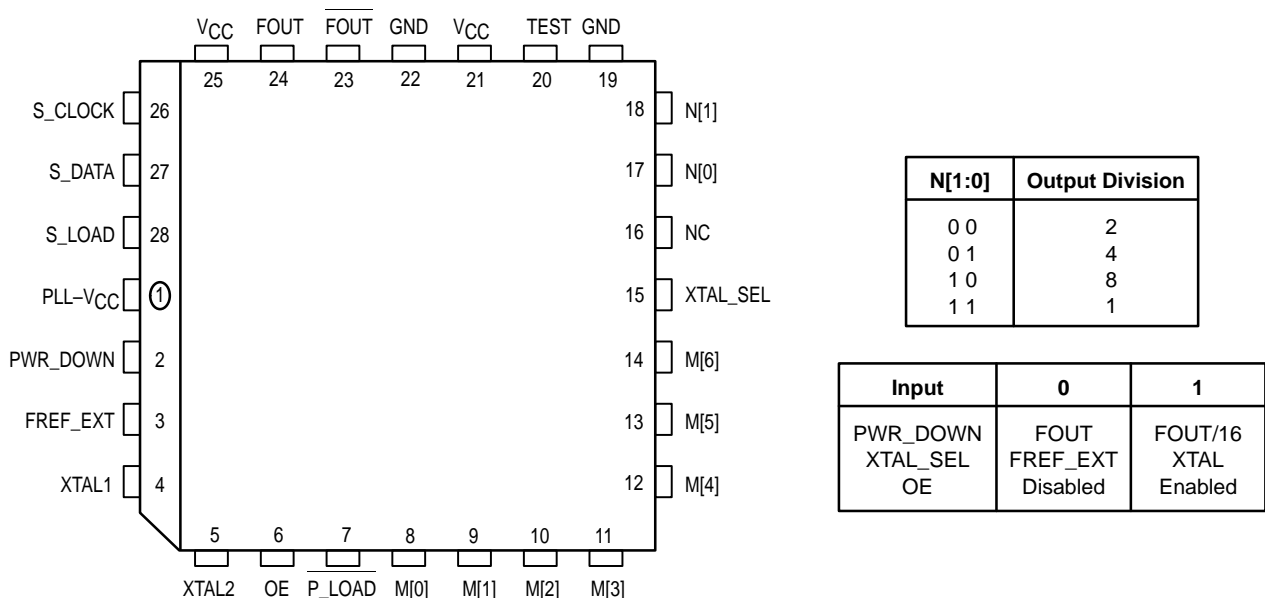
$V_{CC}$ FOUT $\overline{FOUT}$ GND $V_{CC}$ TEST GND

25 24 23 22 21 20 19

S_CLOCK 26
S_DATA 27
S_LOAD 28
PLL–$V_{CC}$ 1
PWR_DOWN 2
FREF_EXT 3
XTAL1 4

18 N[1]
17 N[0]
16 NC
15 XTAL_SEL
14 M[6]
13 M[5]
12 M[4]

5 6 7 8 9 10 11

XTAL2 OE $\overline{P\_LOAD}$ M[0] M[1] M[2] M[3]

| N[1:0] | Output Division |
|---|---|
| 0 0<br>0 1<br>1 0<br>1 1 | 2<br>4<br>8<br>1 |

| Input | 0 | 1 |
|---|---|---|
| PWR_DOWN<br>XTAL_SEL<br>OE | FOUT<br>FREF_EXT<br>Disabled | FOUT/16<br>XTAL<br>Enabled |